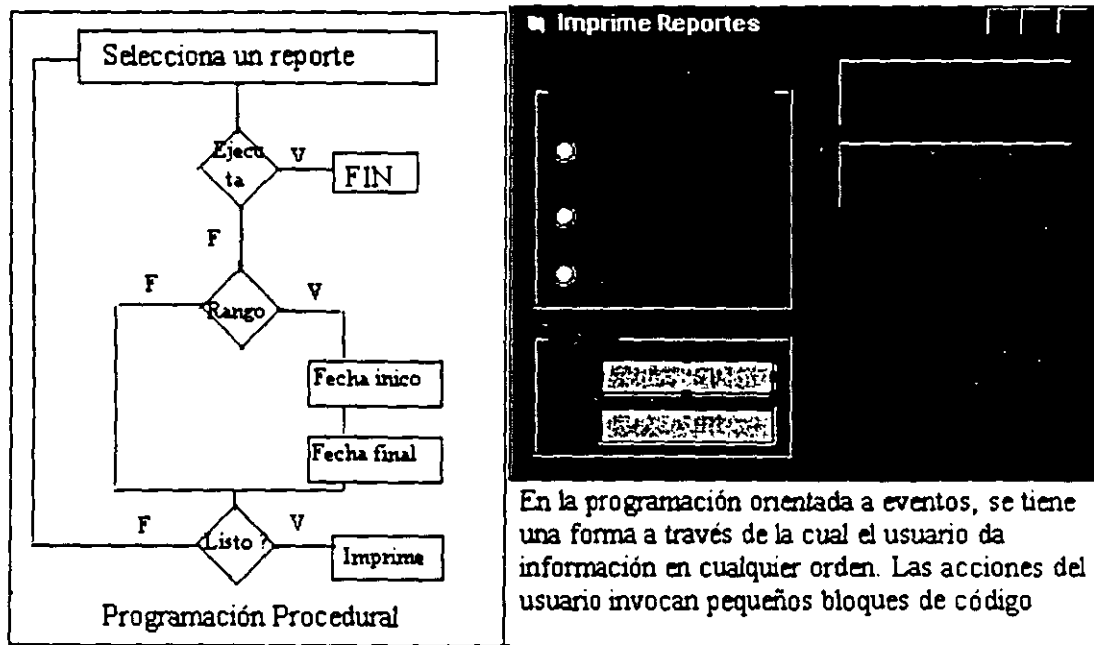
Selecciona un reporte

Ejecuta

V

FIN

F

F

Rango

V

Fecha inico

Fecha final

F

Listo ?

V

Imprime

Programación Procedural

Imprime Reportes

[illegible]

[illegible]

En la programación orientada a eventos, se tiene una forma a través de la cual el usuario da información en cualquier orden. Las acciones del usuario invocan pequeños bloques de código